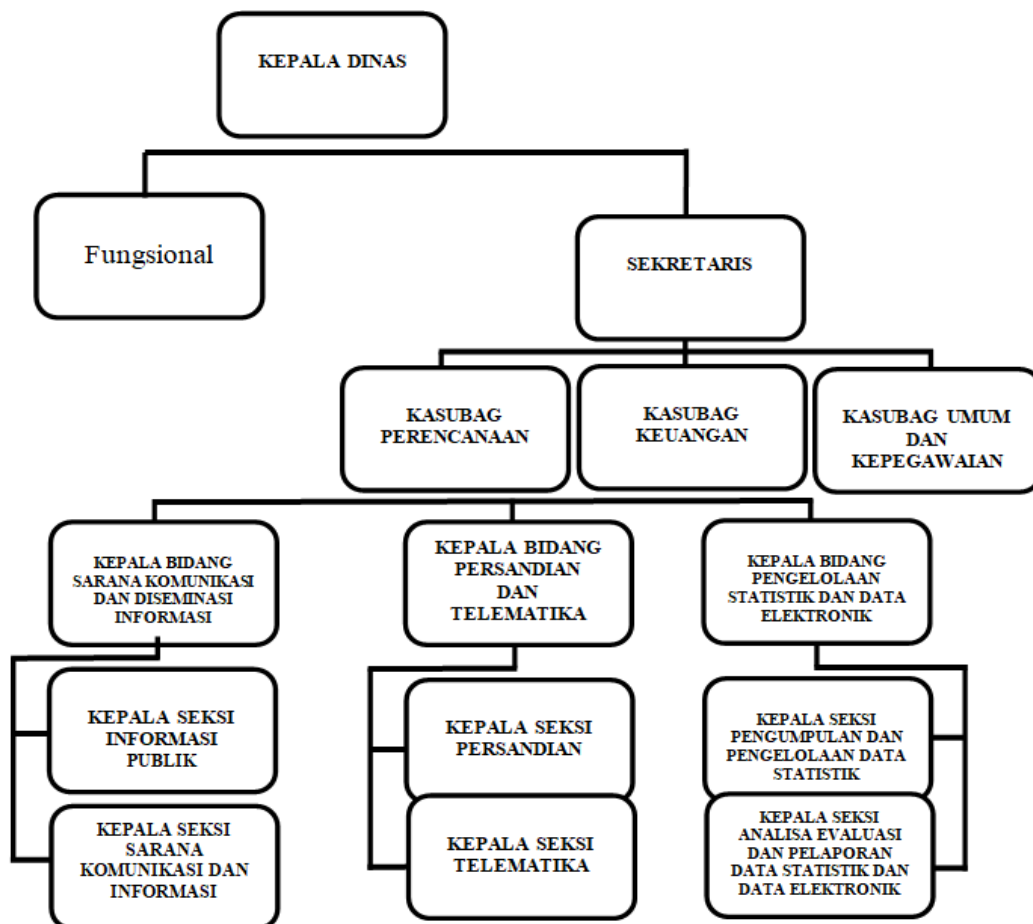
KEPALA DINAS

Fungsional

SEKRETARIS

KASUBAG PERENCANAAN

KASUBAG KEUANGAN

KASUBAG UMUM DAN KEPEGAWAIAN

KEPALA BIDANG SARANA KOMUNIKASI DAN DISEMINASI INFORMASI

KEPALA SEKSI INFORMASI PUBLIK

KEPALA SEKSI SARANA KOMUNIKASI DAN INFORMASI

KEPALA BIDANG PERSANDIAN DAN TELEMATIKA

KEPALA SEKSI PERSANDIAN

KEPALA SEKSI TELEMATIKA

KEPALA BIDANG PENGELOLAAN STATISTIK DAN DATA ELEKTRONIK

KEPALA SEKSI PENGUMPULAN DAN PENGELOLAAN DATA STATISTIK

KEPALA SEKSI ANALISA EVALUASI DAN PELAPORAN DATA STATISTIK DAN DATA ELEKTRONIK